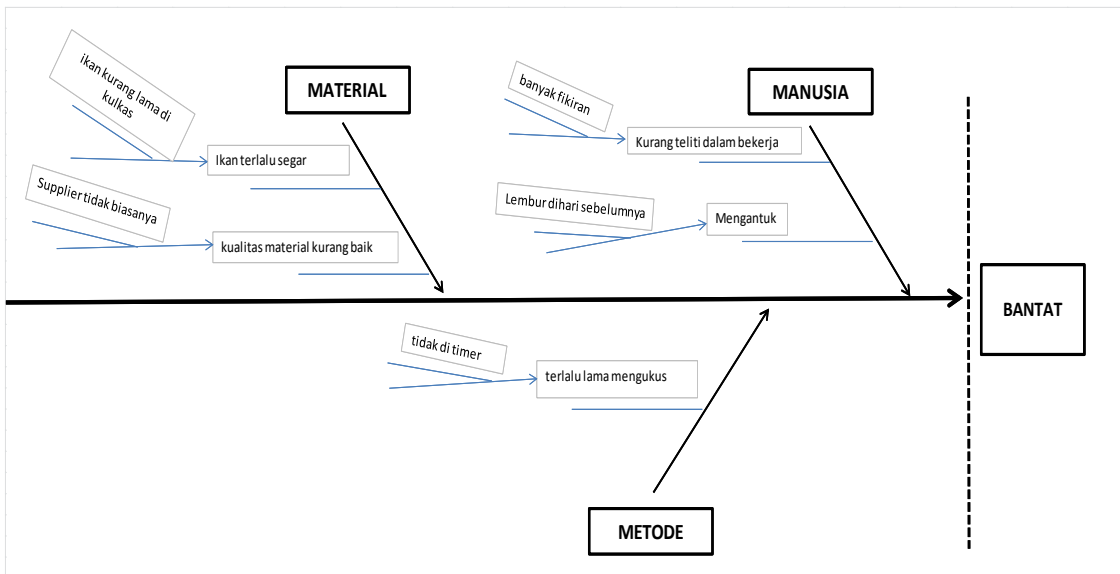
ikan kurang lama di kulkas

MATERIAL

banyak fikiran

MANUSIA

Ikan terlalu segar

Kurang teliti dalam bekerja

Supplier tidak biasanya

Lembur dihari sebelumnya

Mengantuk

kualitas material kurang baik

BANTAT

tidak di timer

terlalu lama mengukus

METODE